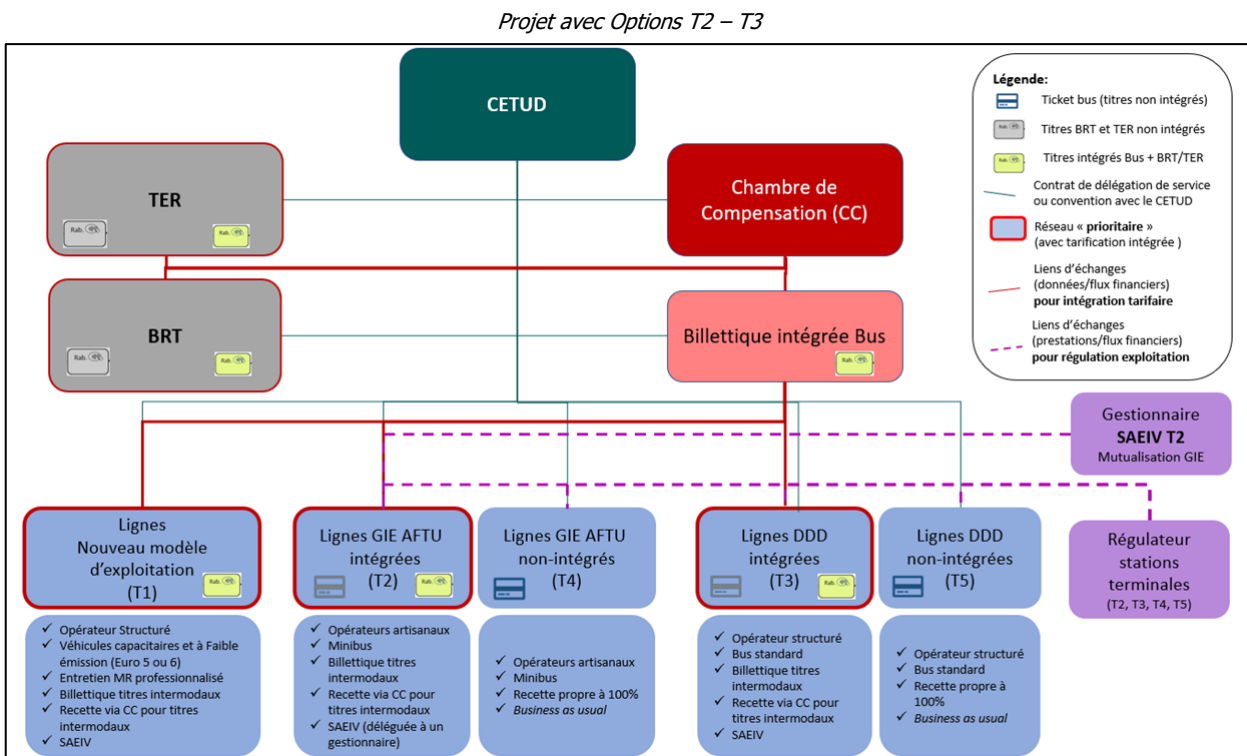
Projet avec Options T2 – T3

CETUD

TER

Rab.

Rab.

Chambre de Compensation (CC)

BRT

Rab.

Rab.

Billettique intégrée Bus

Rab.

Légende:

Ticket bus (titres non intégrés)

Rab. Titres BRT et TER non intégrés

Rab. Titres intégrés Bus + BRT/TER

Contrat de délégation de service ou convention avec le CETUD

Réseau « prioritaire » (avec tarification intégrée )

Liens d'échanges (données/flux financiers) pour intégration tarifaire

Liens d'échanges (prestations/flux financiers) pour régulation exploitation

Gestionnaire SAEIV T2 Mutualisation GIE

Lignes Nouveau modèle d'exploitation (T1)

Rab.

Lignes GIE AFTU intégrées (T2)

Rab.

Lignes GIE AFTU non-intégrés (T4)

Lignes DDD intégrées (T3)

Rab.

Lignes DDD non-intégrées (T5)

Régulateur stations terminales (T2, T3, T4, T5)

✓ Opérateur Structuré
✓ Véhicules capacitaires et à Faible émission (Euro 5 ou 6)
✓ Entretien MR professionnalisé
✓ Billettique titres intermodaux
✓ Recette via CC pour titres intermodaux
✓ SAEIV

✓ Opérateurs artisanaux
✓ Minibus
✓ Billettique titres intermodaux
✓ Recette via CC pour titres intermodaux
✓ SAEIV (déléguée à un gestionnaire)

✓ Opérateurs artisanaux
✓ Minibus
✓ Recette propre à 100%
✓ Business as usual

✓ Opérateur structuré
✓ Bus standard
✓ Billettique titres intermodaux
✓ Recette via CC pour titres intermodaux
✓ SAEIV

✓ Opérateur structuré
✓ Bus standard
✓ Recette propre à 100%
✓ Business as usual